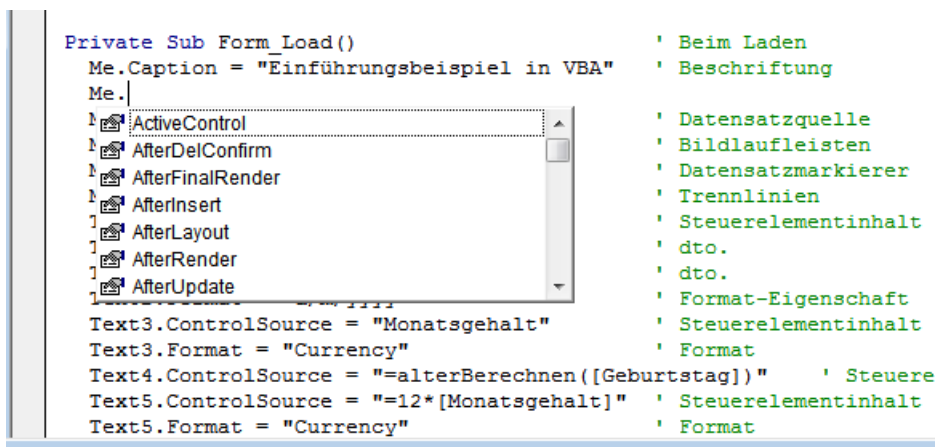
Private Sub Form_Load()                        ' Beim Laden
  Me.Caption = "Einführungsbeispiel in VBA"    ' Beschriftung
  Me.

ActiveControl
AfterDelConfirm
AfterFinalRender
AfterInsert
AfterLayout
AfterRender
AfterUpdate

' Datensatzquelle
' Bildlaufleisten
' Datensatzmarkierer
' Trennlinien
' Steuerelementinhalt
' dto.
' dto.
' Format-Eigenschaft
  Text3.ControlSource = "Monatsgehalt"         ' Steuerelementinhalt
  Text3.Format = "Currency"                    ' Format
  Text4.ControlSource = "=alterBerechnen([Geburtstag])"    ' Steuere
  Text5.ControlSource = "=12*[Monatsgehalt]"   ' Steuerelementinhalt
  Text5.Format = "Currency"                    ' Format